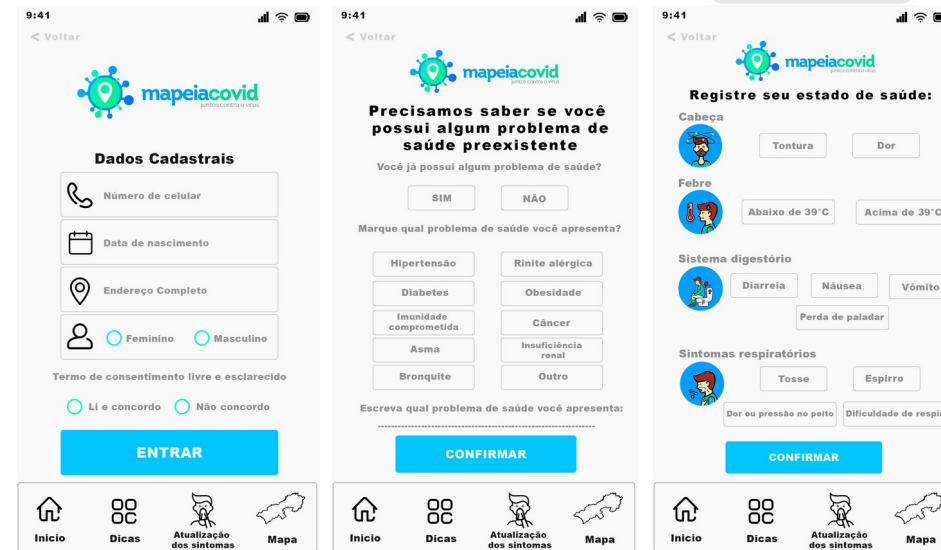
9:41

< Voltar

mapeiacovid
juntos contra o vírus

Dados Cadastrais

Número de celular

Data de nascimento

Endereço Completo

Feminino Masculino

Termo de consentimento livre e esclarecido

Li e concordo Não concordo

ENTRAR

Inicio Dicas Atualização dos sintomas Mapa

9:41

< Voltar

mapeiacovid
juntos contra o vírus

Precisamos saber se você possui algum problema de saúde preexistente

Você já possui algum problema de saúde?

SIM NÃO

Marque qual problema de saúde você apresenta?

Hipertensão Rinite alérgica
Diabetes Obesidade
Imunidade comprometida Câncer
Asma Insuficiência renal
Bronquite Outro

Escreva qual problema de saúde você apresenta:

CONFIRMAR

Inicio Dicas Atualização dos sintomas Mapa

9:41

< Voltar

mapeiacovid
juntos contra o vírus

Registre seu estado de saúde:

Cabeça

Tontura Dor

Febre

Abaixo de 39°C Acima de 39°C

Sistema digestório

Diarreia Náusea Vômito

Perda de paladar

Sintomas respiratórios

Tosse Espirro

Dor ou pressão no peito Dificuldade de respi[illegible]

CONFIRMAR

Inicio Dicas Atualização dos sintomas Mapa